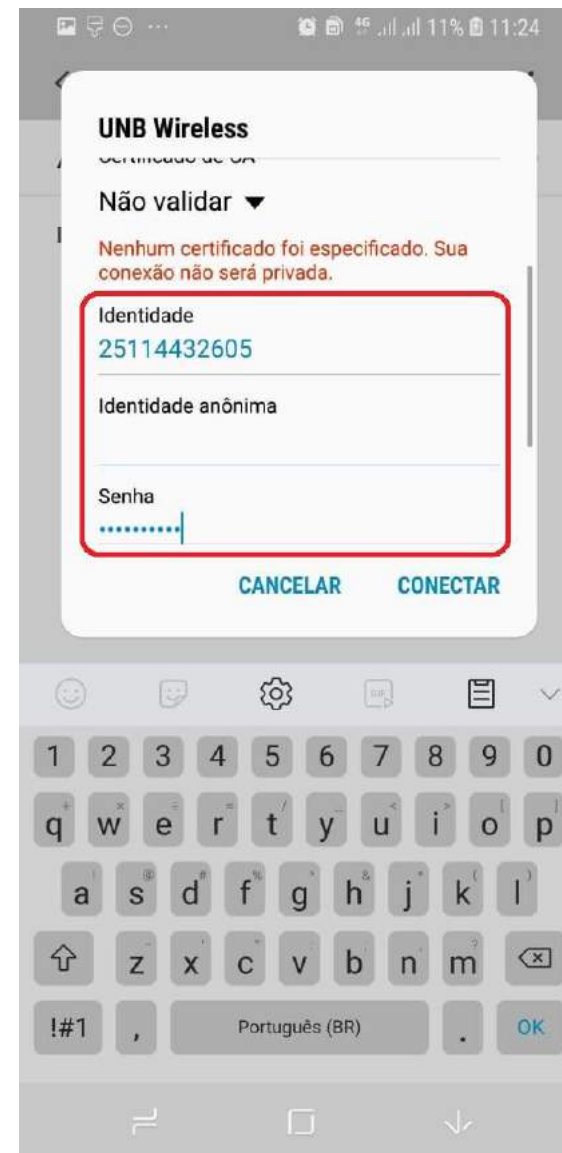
11% 11:24

UNB Wireless

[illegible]

Não validar ▾

Nenhum certificado foi especificado. Sua conexão não será privada.

Identidade

25114432605

Identidade anônima

Senha

••••••••••

CANCELAR CONECTAR

1 2 3 4 5 6 7 8 9 0

q w e r t y u i o p

a s d f g h j k l

z x c v b n m

!#1 , Português (BR) . OK